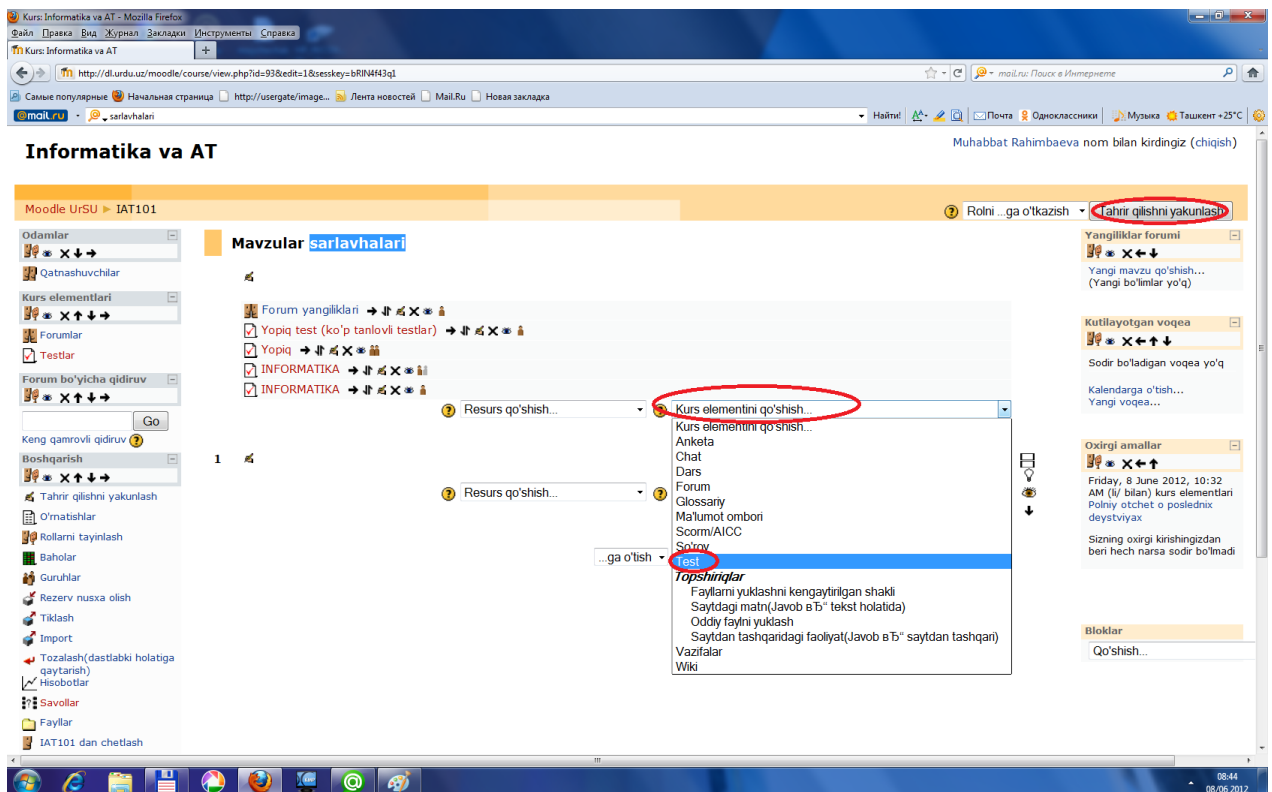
Kurs: Informatika va AT - Mozilla Firefox

Файл Правка Вид Журнал Закладки Инструменты Справка

Kurs: Informatika va AT

http://dl.urdu.uz/moodle/course/view.php?id=93&edit=1&sesskey=bRIN4f43q1

mail.ru: Поиск в Интернете

Самые популярные Начальная страница http://usergate/image... Лента новостей Mail.Ru Новая закладка

@mail.ru sarlavhalari

Найти! Почта Одноклассники Музыка Ташкент +25°C

Informatika va AT

Muhabbat Rahimbaeva nom bilan kirdingiz (chiqish)

Moodle UrSU ► IAT101

Rolni ...ga o'tkazish

Tahrir qilishni yakunlash

Odamlar

Qatnashuvchilar

Kurs elementlari

Forumlar

Testlar

Forum bo'yicha qidiruv

Go

Keng qamrovli qidiruv

Boshqarish

Tahrir qilishni yakunlash

O'rnatishlar

Rollarni tayinlash

Baholar

Guruhlar

Rezerv nusxa olish

Tiklash

Import

Tozalash(dastlabki holatiga qaytarish)

Hisobotlar

Savollar

Fayllar

IAT101 dan chetlash

Mavzular sarlavhalari

Forum yangiliklari

Yopiq test (ko'p tanlovli testlar)

Yopiq

INFORMATIKA

INFORMATIKA

Resurs qo'shish...

Kurs elementini qo'shish...

Kurs elementini qo'shish...

Anketa

Chat

Dars

Forum

Glossariy

Ma'lumot ombori

Scorm/AICC

So'rov

Test

Topshiriqlar

Fayllarni yuklashni kengaytirilgan shakli

Saytdagi matn(Javob вЂ“ tekst holatida)

Oddiy faylni yuklash

Saytdan tashqaridagi faoliyat(Javob вЂ“ saytdan tashqari)

Vazifalar

Wiki

1

Resurs qo'shish...

...ga o'tish

Yangiliklar forumi

Yangi mavzu qo'shish...

(Yangi bo'limlar yo'q)

Kutilayotgan voqea

Sodir bo'ladigan voqea yo'q

Kalendarga o'tish...

Yangi voqea...

Oxirgi amallar

Friday, 8 June 2012, 10:32 AM (li/ bilan) kurs elementlari

Polniy otchet o poslednix deystviyax

Sizning oxirgi kirishingizdan beri hech narsa sodir bo'lmadi

Bloklar

Qo'shish...

08:44
08/06 2012